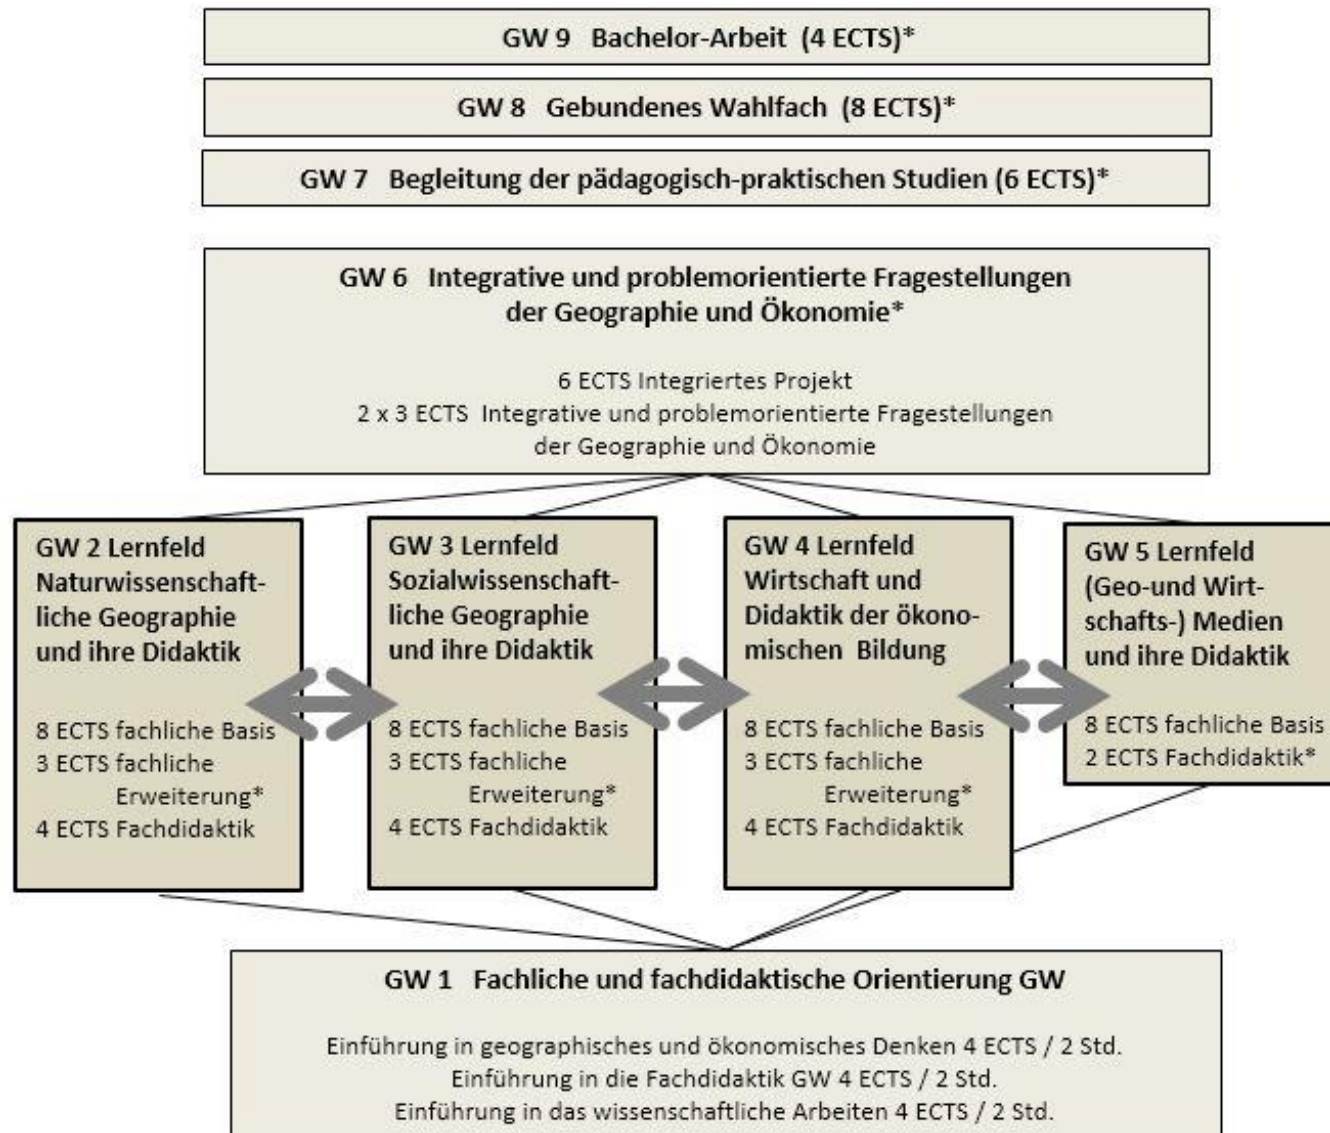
GW 9 Bachelor-Arbeit (4 ECTS)*

GW 8 Gebundenes Wahlfach (8 ECTS)*

GW 7 Begleitung der pädagogisch-praktischen Studien (6 ECTS)*

GW 6 Integrative und problemorientierte Fragestellungen der Geographie und Ökonomie*

6 ECTS Integriertes Projekt
2 x 3 ECTS Integrative und problemorientierte Fragestellungen der Geographie und Ökonomie

GW 2 Lernfeld Naturwissenschaftliche Geographie und ihre Didaktik

8 ECTS fachliche Basis
3 ECTS fachliche Erweiterung*
4 ECTS Fachdidaktik

GW 3 Lernfeld Sozialwissenschaftliche Geographie und ihre Didaktik

8 ECTS fachliche Basis
3 ECTS fachliche Erweiterung*
4 ECTS Fachdidaktik

GW 4 Lernfeld Wirtschaft und Didaktik der ökonomischen Bildung

8 ECTS fachliche Basis
3 ECTS fachliche Erweiterung*
4 ECTS Fachdidaktik

GW 5 Lernfeld (Geo-und Wirtschafts-) Medien und ihre Didaktik

8 ECTS fachliche Basis
2 ECTS Fachdidaktik*

GW 1 Fachliche und fachdidaktische Orientierung GW

Einführung in geographisches und ökonomisches Denken 4 ECTS / 2 Std.
Einführung in die Fachdidaktik GW 4 ECTS / 2 Std.
Einführung in das wissenschaftliche Arbeiten 4 ECTS / 2 Std.